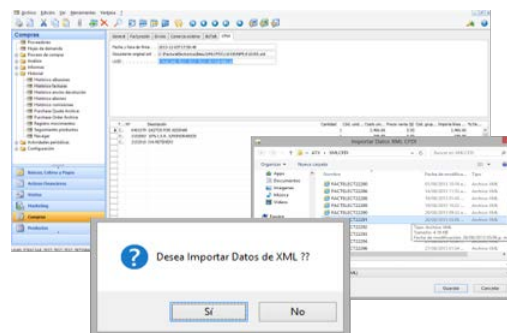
Compras

Desea Importar Datos de XML ??

Sí

No

Importar Datos XML CFDI

Organizar

Nueva carpeta

Nombre

Tipo

Guardar

Cancelar

Bancos, Cobros y Pagos

Activos Financieros

Ventas

Marketing

Compras

Productos

General

Facturación

CFDI

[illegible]